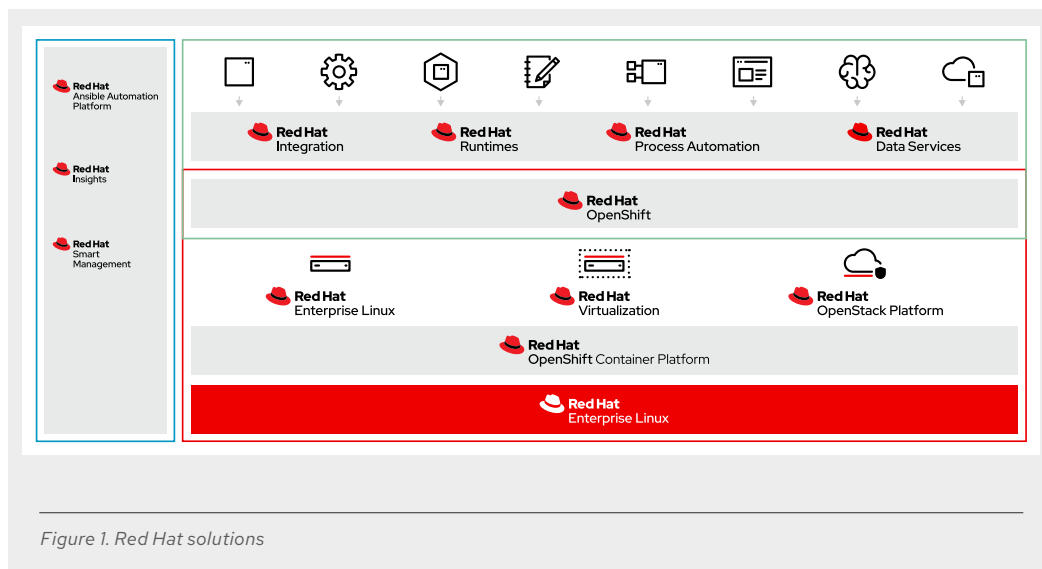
Red Hat
Ansible Automation Platform

Red Hat
Insights

Red Hat
Smart Management

Red Hat
Integration

Red Hat
Runtimes

Red Hat
Process Automation

Red Hat
Data Services

Red Hat
OpenShift

Red Hat
Enterprise Linux

Red Hat
Virtualization

Red Hat
OpenStack Platform

Red Hat
OpenShift Container Platform

Red Hat
Enterprise Linux

Figure 1. Red Hat solutions